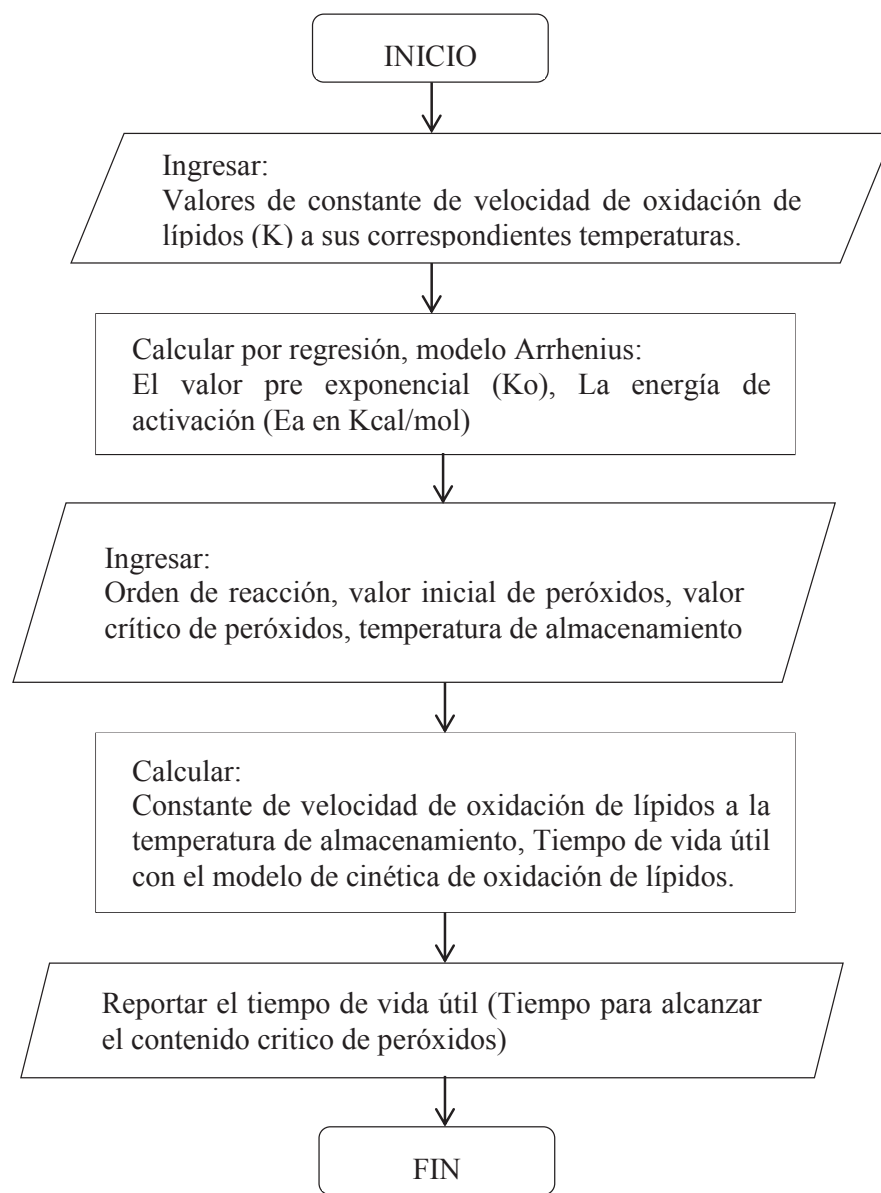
INICIO

Ingresar:
Valores de constante de velocidad de oxidación de lípidos (K) a sus correspondientes temperaturas.

Calcular por regresión, modelo Arrhenius:
El valor pre exponencial (Ko), La energía de activación (Ea en Kcal/mol)

Ingresar:
Orden de reacción, valor inicial de peróxidos, valor crítico de peróxidos, temperatura de almacenamiento

Calcular:
Constante de velocidad de oxidación de lípidos a la temperatura de almacenamiento, Tiempo de vida útil con el modelo de cinética de oxidación de lípidos.

Reportar el tiempo de vida útil (Tiempo para alcanzar el contenido critico de peróxidos)

FIN